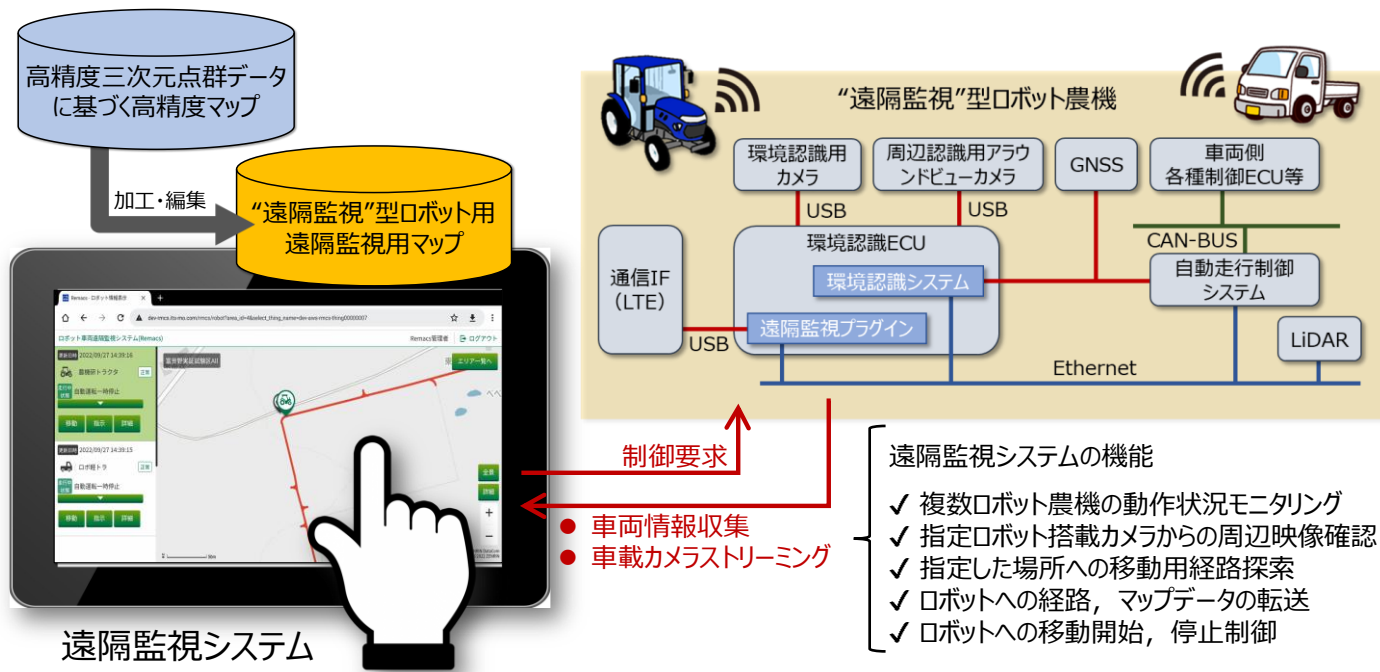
高精度三次元点群データに基づく高精度マップ

加工・編集

"遠隔監視"型ロボット用遠隔監視用マップ

Remacs - ロボット情報表示

dev-rmcs.its-mo.com/rmcs/robot?area_id=4&select_thing_name=dev-aws-rmcs-thing00000007

ロボット車両遠隔監視システム(Remacs)

Remacs管理者

ログアウト

更新日時 2022/09/27 14:39:16

農機㈱トラクタ

正常

走行状態 自動運転一時停止

移動 指示 詳細

更新日時 2022/09/27 14:39:15

ロボ軽トラ

正常

走行状態 自動運転一時停止

移動 指示 詳細

エリア一覧へ

全表

詳細

遠隔監視システム

"遠隔監視"型ロボット農機

環境認識用カメラ

周辺認識用アラウンドビューカメラ

GNSS

車両側各種制御ECU等

USB

USB

CAN-BUS

通信IF（LTE）

環境認識ECU

環境認識システム

自動走行制御システム

遠隔監視プラグイン

USB

LiDAR

Ethernet

制御要求

● 車両情報収集
● 車載カメラストリーミング

遠隔監視システムの機能

✓ 複数ロボット農機の動作状況モニタリング
✓ 指定ロボット搭載カメラからの周辺映像確認
✓ 指定した場所への移動用経路探索
✓ ロボットへの経路，マップデータの転送
✓ ロボットへの移動開始，停止制御